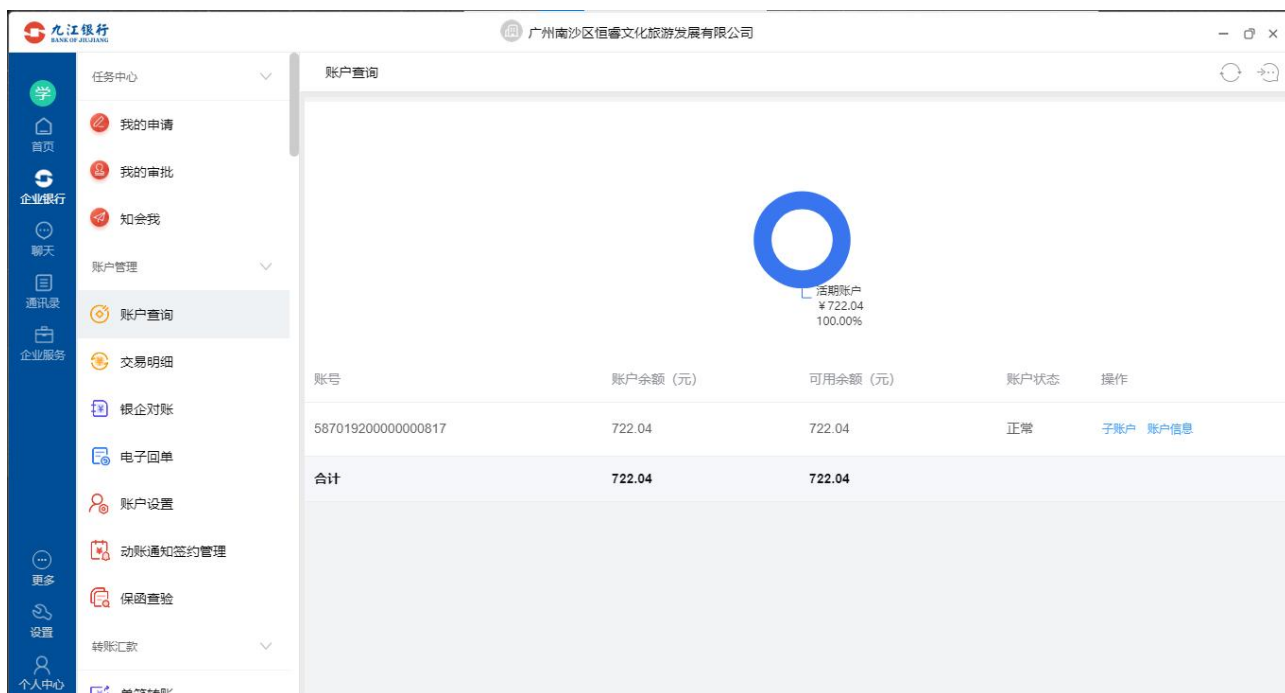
九江银行
BANK OF JIUJIANG

广州南沙区恒睿文化旅游发展有限公司

学
首页
企业银行
聊天
通讯录
企业服务
更多
设置
个人中心

任务中心
我的申请
我的审批
知会我
账户管理
账户查询
交易明细
银企对账
电子回单
账户设置
动账通知签约管理
保函查验
转账汇款
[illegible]

账户查询

活期账户
¥722.04
100.00%

| 账号 | 账户余额（元） | 可用余额（元） | 账户状态 | 操作 |
|---|---|---|---|---|
| 587019200000000817 | 722.04 | 722.04 | 正常 | 子账户 账户信息 |
| 合计 | 722.04 | 722.04 | | |